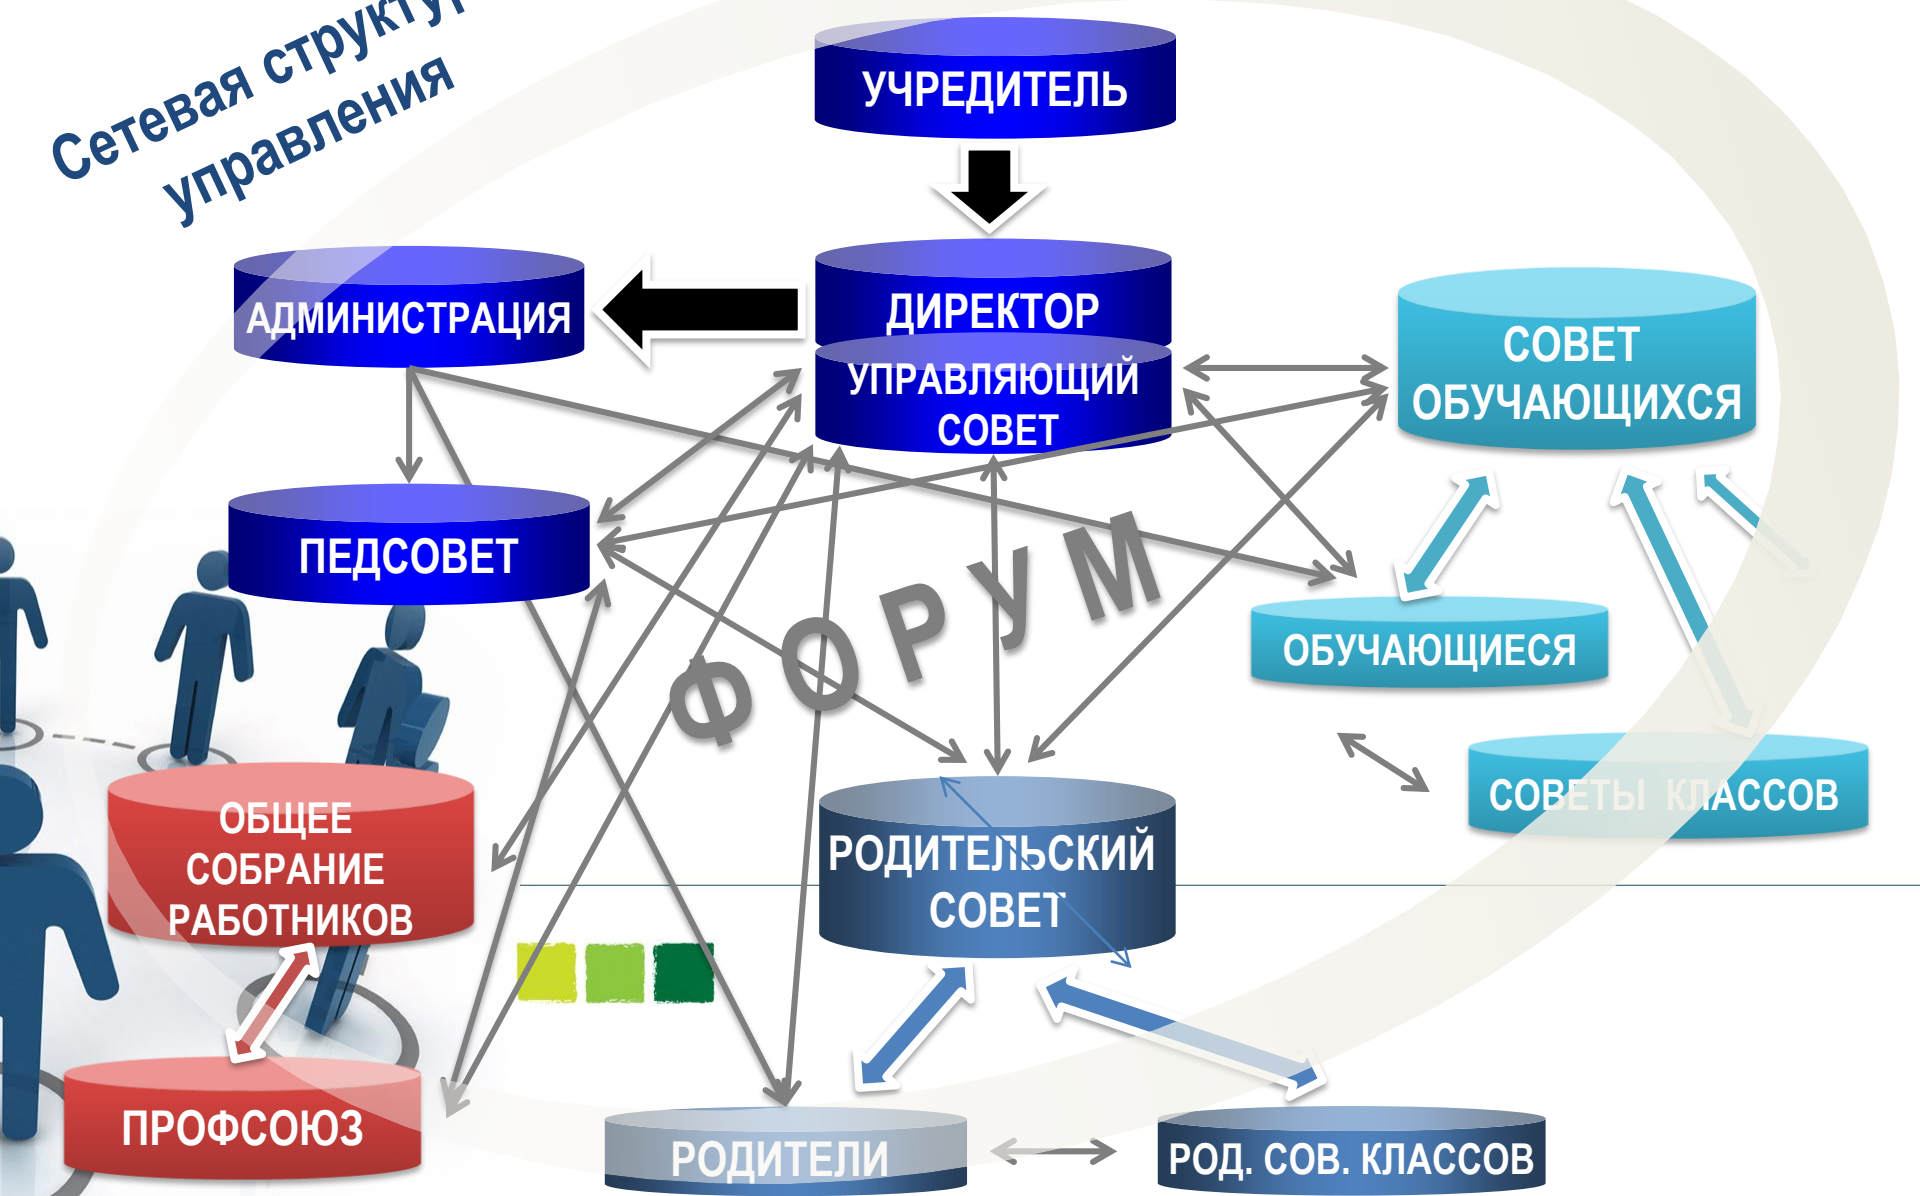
Сетевая структу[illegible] управления

УЧРЕДИТЕЛЬ

АДМИНИСТРАЦИЯ

ДИРЕКТОР

УПРАВЛЯЮЩИЙ СОВЕТ

СОВЕТ ОБУЧАЮЩИХСЯ

ПЕДСОВЕТ

ФОРУМ

ОБУЧАЮЩИЕСЯ

СОВЕТЫ КЛАССОВ

ОБЩЕЕ СОБРАНИЕ РАБОТНИКОВ

РОДИТЕЛЬСКИЙ СОВЕТ

ПРОФСОЮЗ

РОДИТЕЛИ

РОД. СОВ. КЛАССОВ